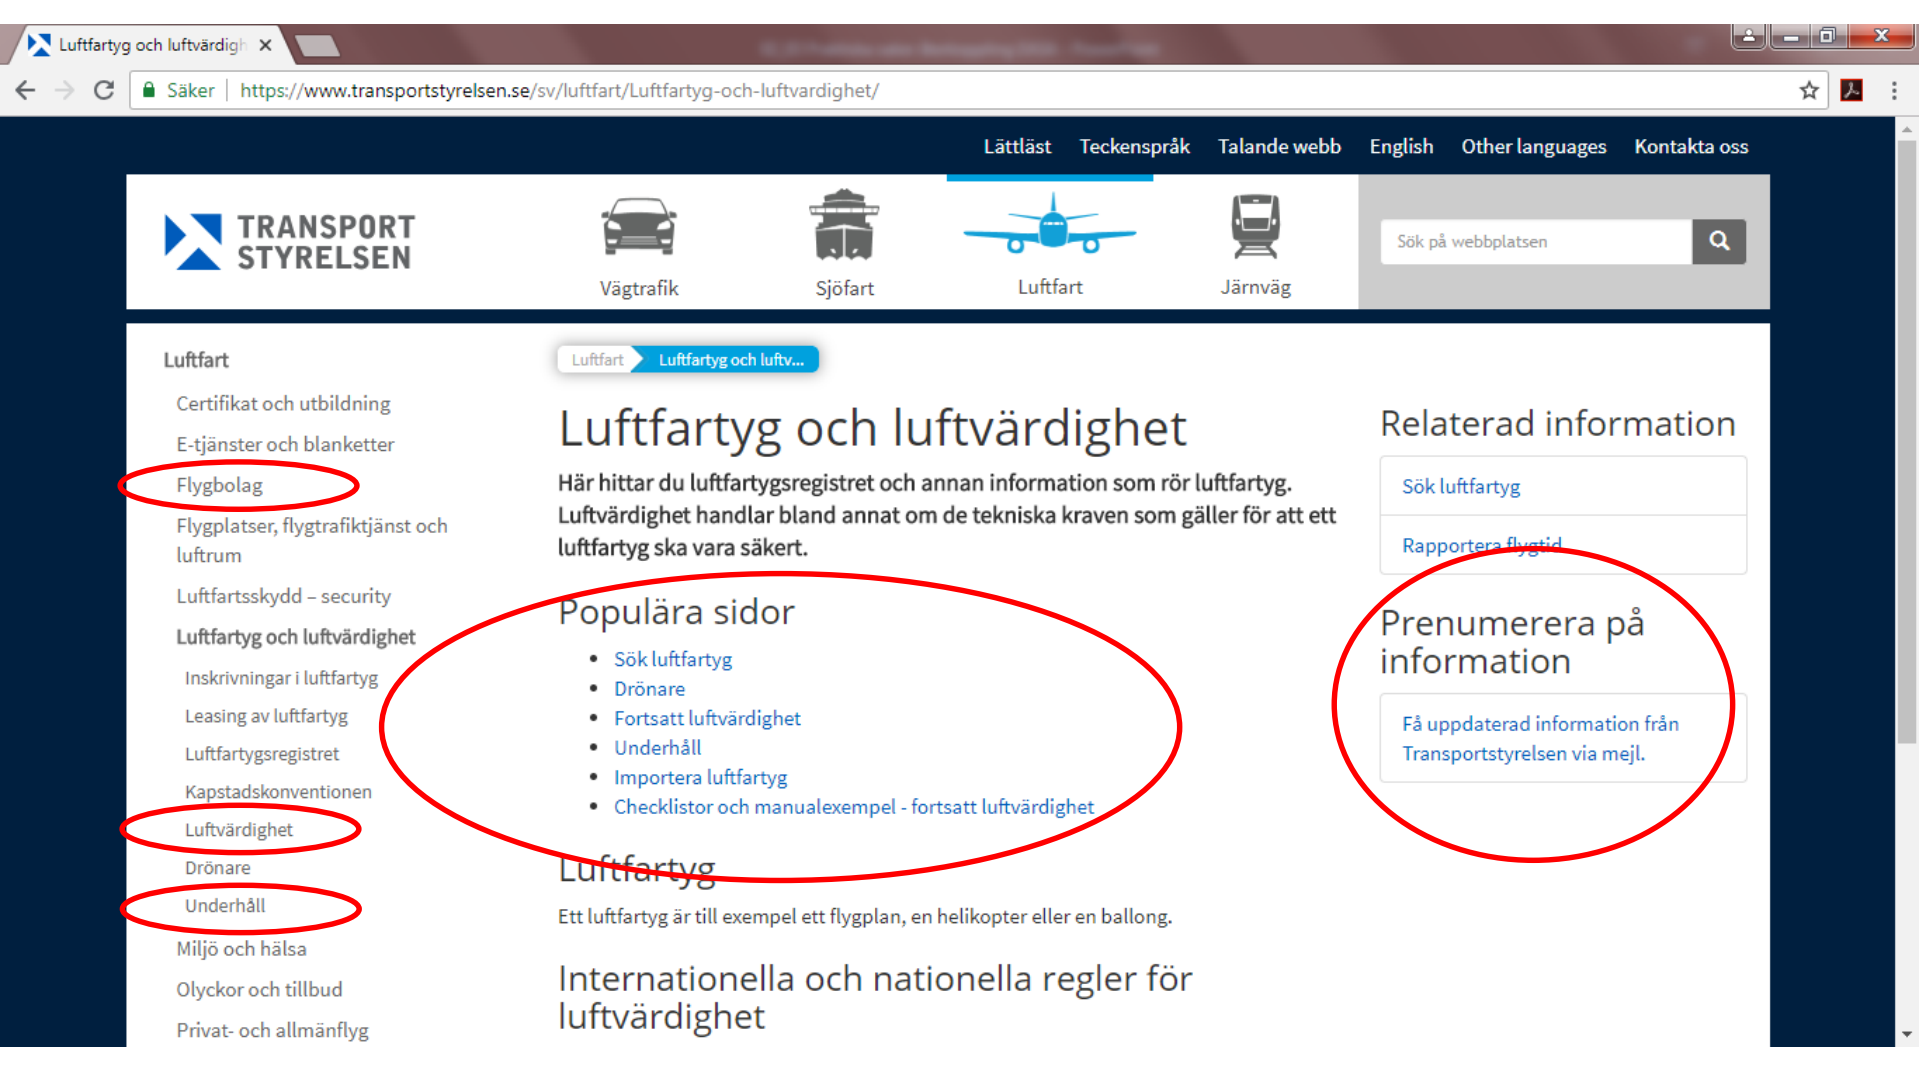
Luftfartyg och luftvärdigh ×

Säker | https://www.transportstyrelsen.se/sv/luftfart/Luftfartyg-och-luftvardighet/

Lättläst Teckenspråk Talande webb English Other languages Kontakta oss

TRANSPORT STYRELSEN

Vägtrafik Sjöfart Luftfart Järnväg

Sök på webbplatsen

Luftfart
Certifikat och utbildning
E-tjänster och blanketter
Flygbolag
Flygplatser, flygtrafiktjänst och luftrum
Luftfartsskydd – security
Luftfartyg och luftvärdighet
Inskrivningar i luftfartyg
Leasing av luftfartyg
Luftfartygsregistret
Kapstadskonventionen
Luftvärdighet
Drönare
Underhåll
Miljö och hälsa
Olyckor och tillbud
Privat- och allmänflyg

Luftfart Luftfartyg och luftv...

# Luftfartyg och luftvärdighet

Här hittar du luftfartygsregistret och annan information som rör luftfartyg. Luftvärdighet handlar bland annat om de tekniska kraven som gäller för att ett luftfartyg ska vara säkert.

## Populära sidor

- Sök luftfartyg
- Drönare
- Fortsatt luftvärdighet
- Underhåll
- Importera luftfartyg
- Checklistor och manualexempel - fortsatt luftvärdighet

## Luftfartyg

Ett luftfartyg är till exempel ett flygplan, en helikopter eller en ballong.

## Internationella och nationella regler för luftvärdighet

Relaterad information
Sök luftfartyg
Rapportera flygtid

Prenumerera på information
Få uppdaterad information från Transportstyrelsen via mejl.